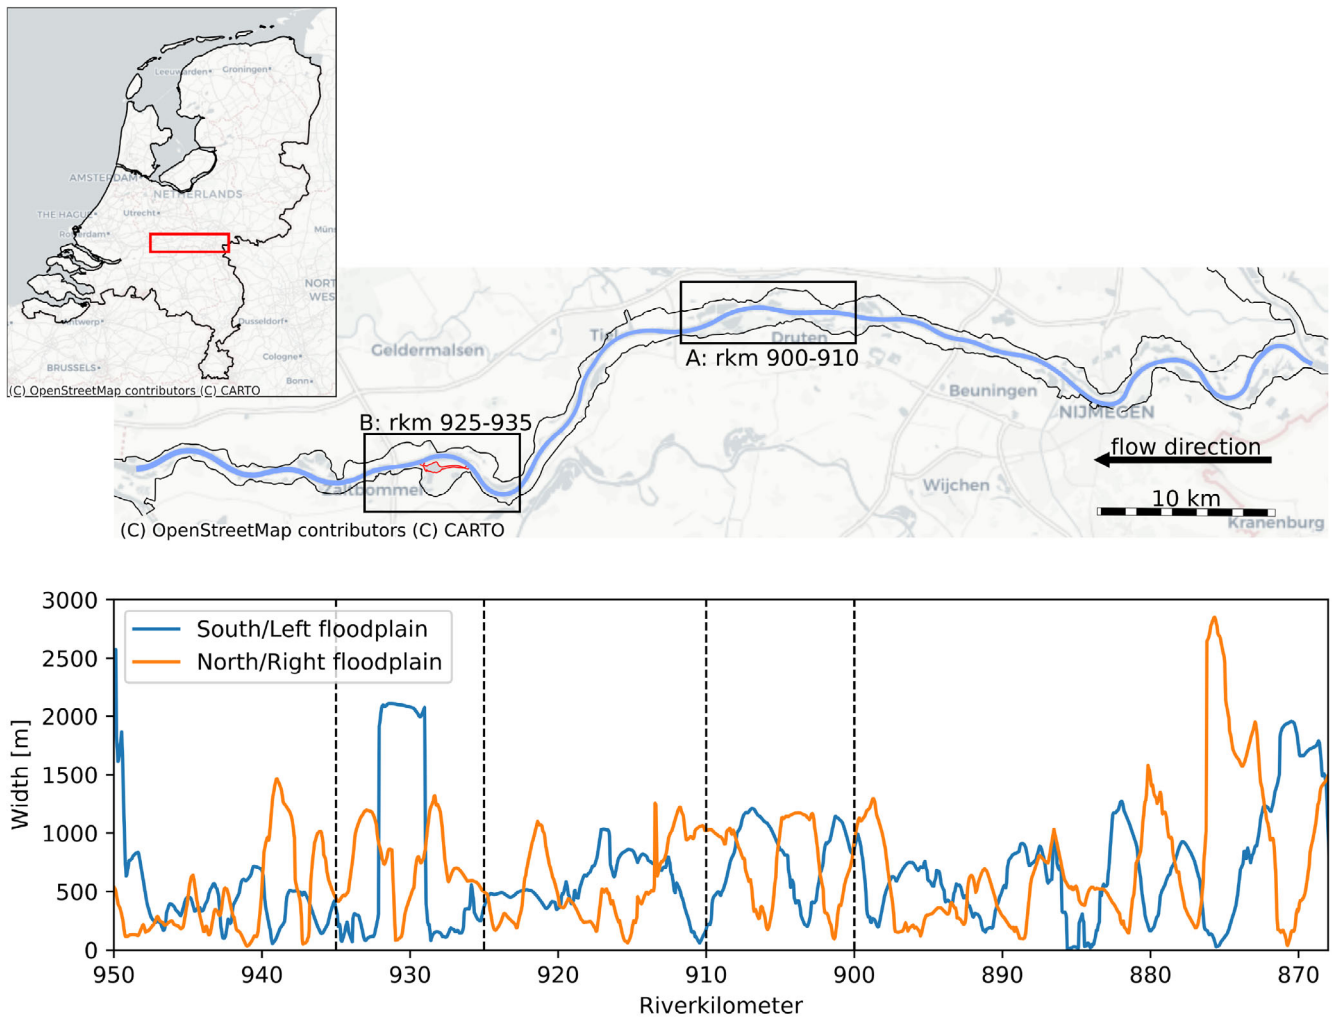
Leeuwarden Groningen
AMSTERDAM
NETHERLANDS
THE HAGUE
Utrecht
Rotterdam
Mün
NORT
WES
Antwerp
Dusseldorf
BRUSSELS
Cologne
Bonn
(C) OpenStreetMap contributors (C) CARTO

A: rkm 900-910
Geldermalsen
Tiel
Druten
Beuningen
NIJMEGEN
B: rkm 925-935
flow direction
Zaltbommel
Wijchen
10 km
Kranenburg
(C) OpenStreetMap contributors (C) CARTO

South/Left floodplain
North/Right floodplain
Width [m]
3000
2500
2000
1500
1000
500
0
950 940 930 920 910 900 890 880 870
Riverkilometer